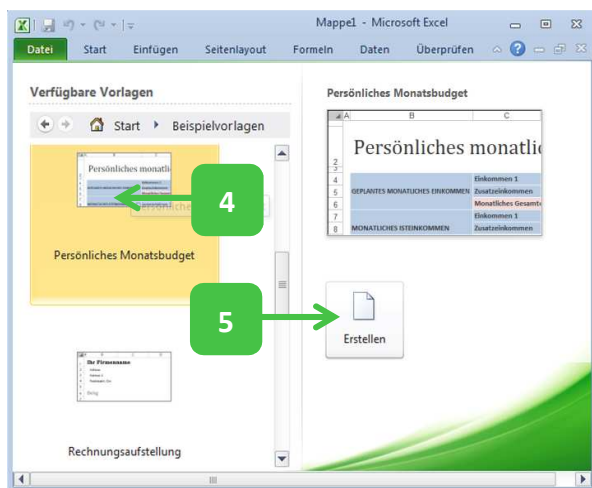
Mappe1 - Microsoft Excel

Datei Start Einfügen Seitenlayout Formeln Daten Überprüfen

Verfügbare Vorlagen

Start ▸ Beispielvorlagen

Persönliches monatli

4

Persönliches Monatsbudget

Der Firmenname

Rechnungsaufstellung

Persönliches Monatsbudget

| | A | B | C |
|---|---|---|---|
| 2 | | Persönliches monatlic | |
| 3 | | | |
| 4 | | | Einkommen 1 |
| 5 | | GEPLANTES MONATLICHES EINKOMMEN | Zusatzeinkommen |
| 6 | | | Monatliches Gesamte |
| 7 | | | Einkommen 1 |
| 8 | | MONATLICHES ISTEINKOMMEN | Zusatzeinkommen |

5

Erstellen